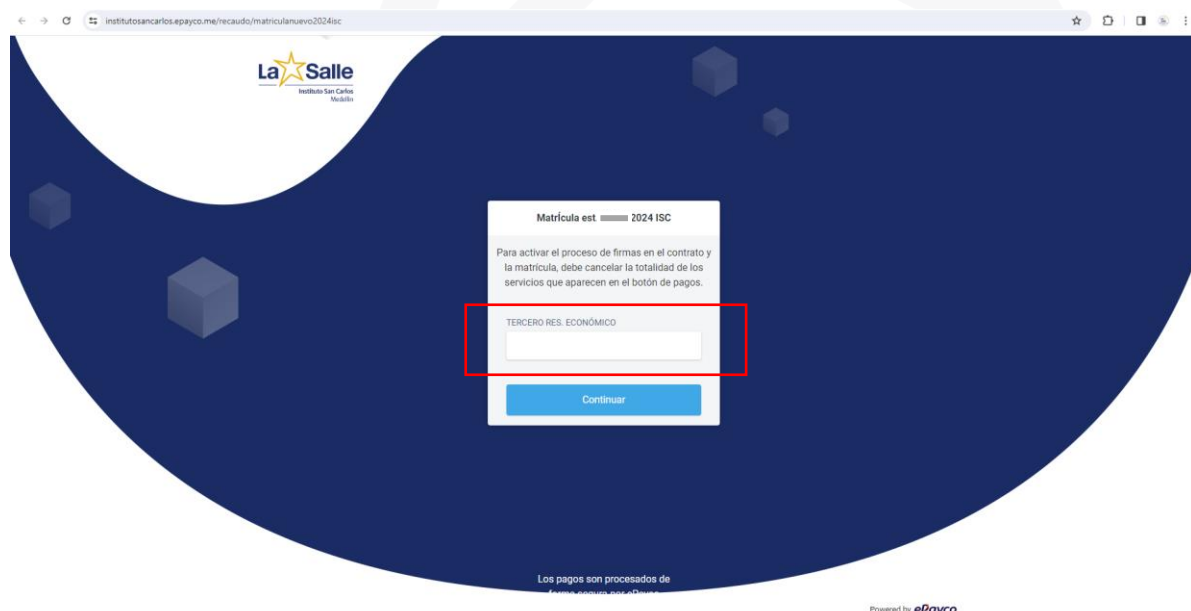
institutosancarlos.epayco.me/recaudo/matriculanuevo2024isc

La Salle
Instituto San Carlos
Medellín

Matrícula est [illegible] 2024 ISC

Para activar el proceso de firmas en el contrato y la matrícula, debe cancelar la totalidad de los servicios que aparecen en el botón de pagos.

TERCERO RES. ECONÓMICO

Continuar

Los pagos son procesados de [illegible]

Powered by ePayco